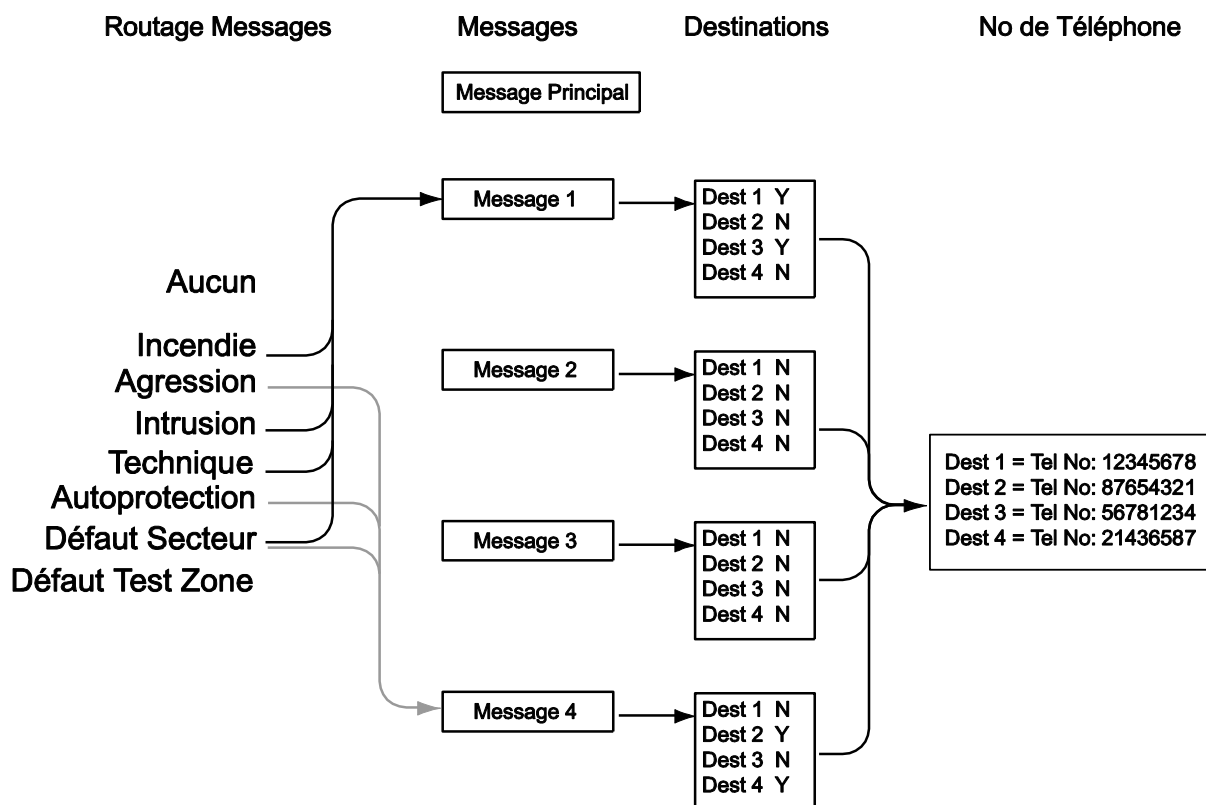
Routage Messages

Messages

Destinations

No de Téléphone

Message Principal

Aucun

Incendie

Agression

Intrusion

Technique

Autoprotection

Défaut Secteur

Défaut Test Zone

Message 1

Dest 1 Y
Dest 2 N
Dest 3 Y
Dest 4 N

Message 2

Dest 1 N
Dest 2 N
Dest 3 N
Dest 4 N

Message 3

Dest 1 N
Dest 2 N
Dest 3 N
Dest 4 N

Message 4

Dest 1 N
Dest 2 Y
Dest 3 N
Dest 4 Y

Dest 1 = Tel No: 12345678
Dest 2 = Tel No: 87654321
Dest 3 = Tel No: 56781234
Dest 4 = Tel No: 21436587